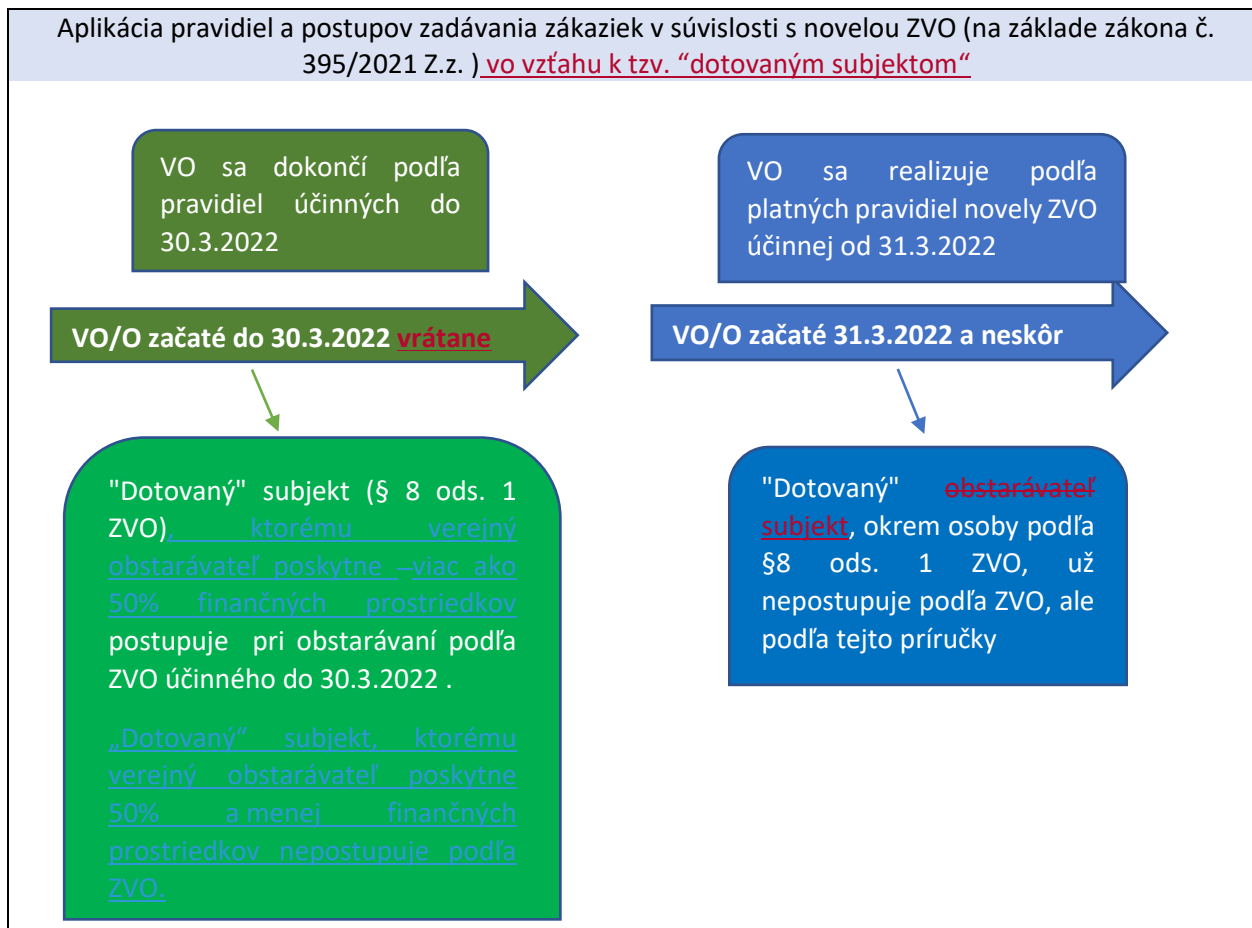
Aplikácia pravidiel a postupov zadávania zákaziek v súvislosti s novelou ZVO (na základe zákona č. 395/2021 Z.z. ) vo vzťahu k tzv. "dotovaným subjektom"

VO sa dokončí podľa pravidiel účinných do 30.3.2022

VO/O začaté do 30.3.2022 vrátane

"Dotovaný" subjekt (§ 8 ods. 1 ZVO), ktorému verejný obstarávateľ poskytne –viac ako 50% finančných prostriedkov postupuje pri obstarávaní podľa ZVO účinného do 30.3.2022 .

„Dotovaný" subjekt, ktorému verejný obstarávateľ poskytne 50% a menej finančných prostriedkov nepostupuje podľa ZVO.

VO sa realizuje podľa platných pravidiel novely ZVO účinnej od 31.3.2022

VO/O začaté 31.3.2022 a neskôr

"Dotovaný" obstarávateľ subjekt, okrem osoby podľa §8 ods. 1 ZVO, už nepostupuje podľa ZVO, ale podľa tejto príručky